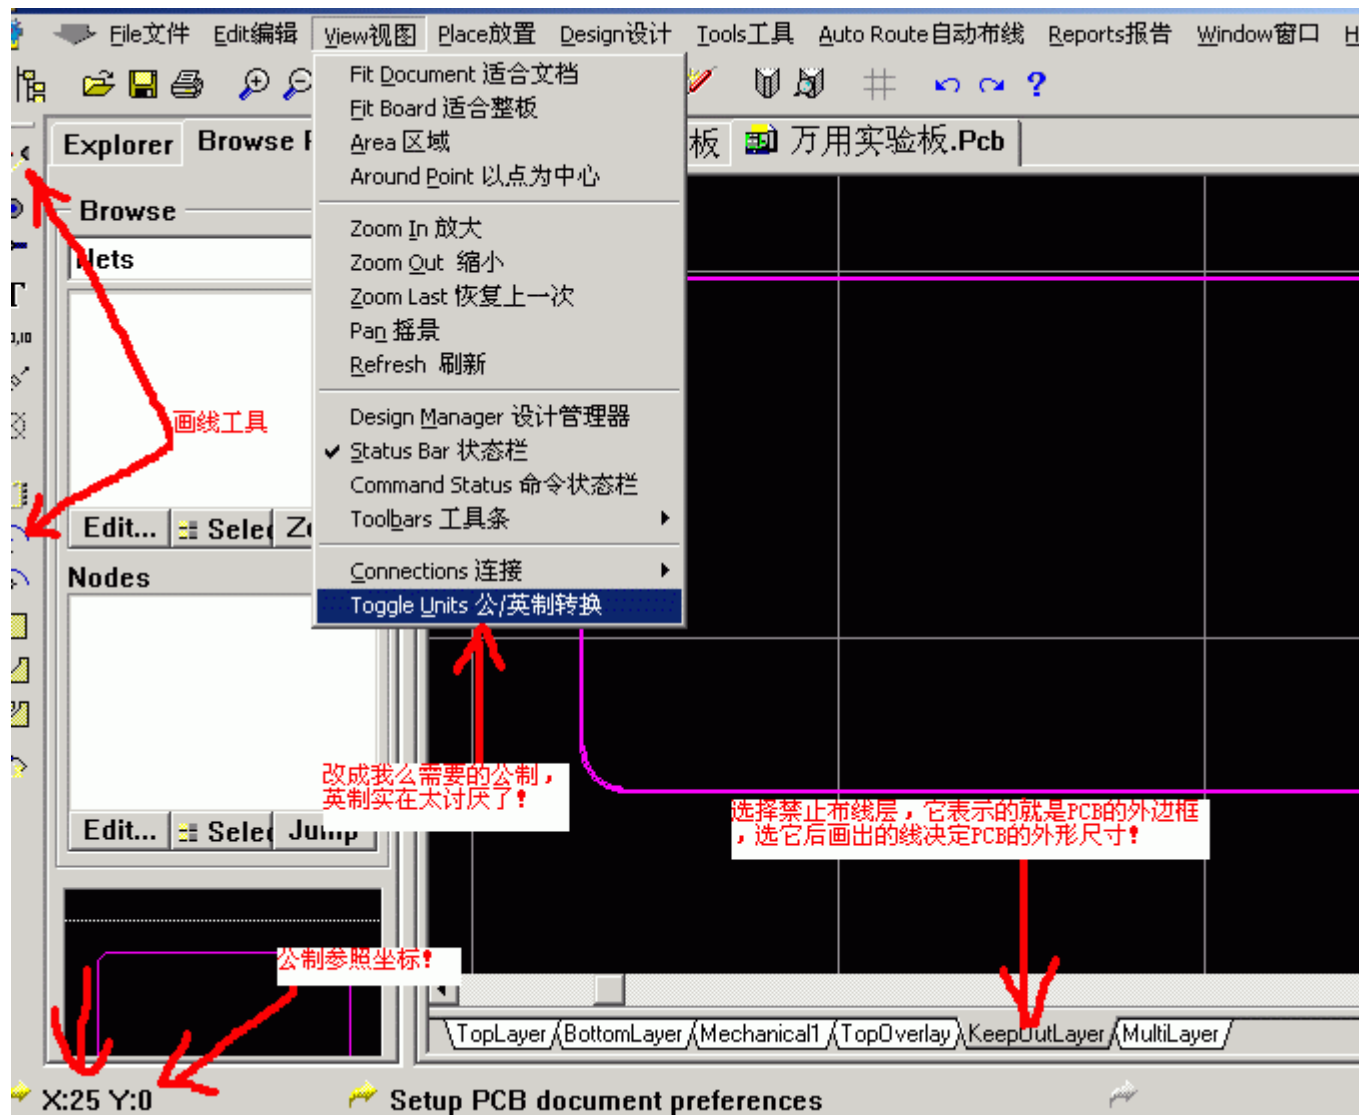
File文件 Edit编辑 View视图 Place放置 Design设计 Tools工具 Auto Route自动布线 Reports报告 Window窗口 H

Explorer Browse P

板 万用实验板.Pcb

Browse

Nets

Fit Document 适合文档
Fit Board 适合整板
Area 区域
Around Point 以点为中心

Zoom In 放大
Zoom Out 缩小
Zoom Last 恢复上一次
Pan 摇景
Refresh 刷新

Design Manager 设计管理器
Status Bar 状态栏
Command Status 命令状态栏
Toolbars 工具条

Connections 连接
Toggle Units 公/英制转换

画线工具

Edit... Selec Zo

Nodes

Edit... Selec Jump

改成我么需要的公制，英制实在太讨厌了！

选择禁止布线层，它表示的就是PCB的外边框，选它后画出的线决定PCB的外形尺寸！

公制参照坐标！

TopLayer BottomLayer Mechanical1 TopOverlay KeepOutLayer MultiLayer

X:25 Y:0

Setup PCB document preferences